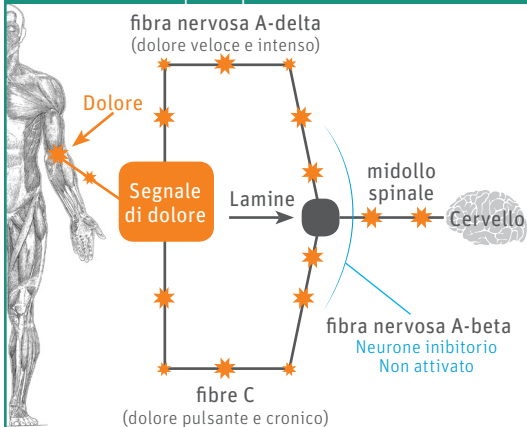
fibra nervosa A-delta
(dolore veloce e intenso)

Dolore

Segnale di dolore

Lamine

midollo spinale

Cervello

fibra nervosa A-beta
Neurone inibitorio
Non attivato

fibre C
(dolore pulsante e cronico)